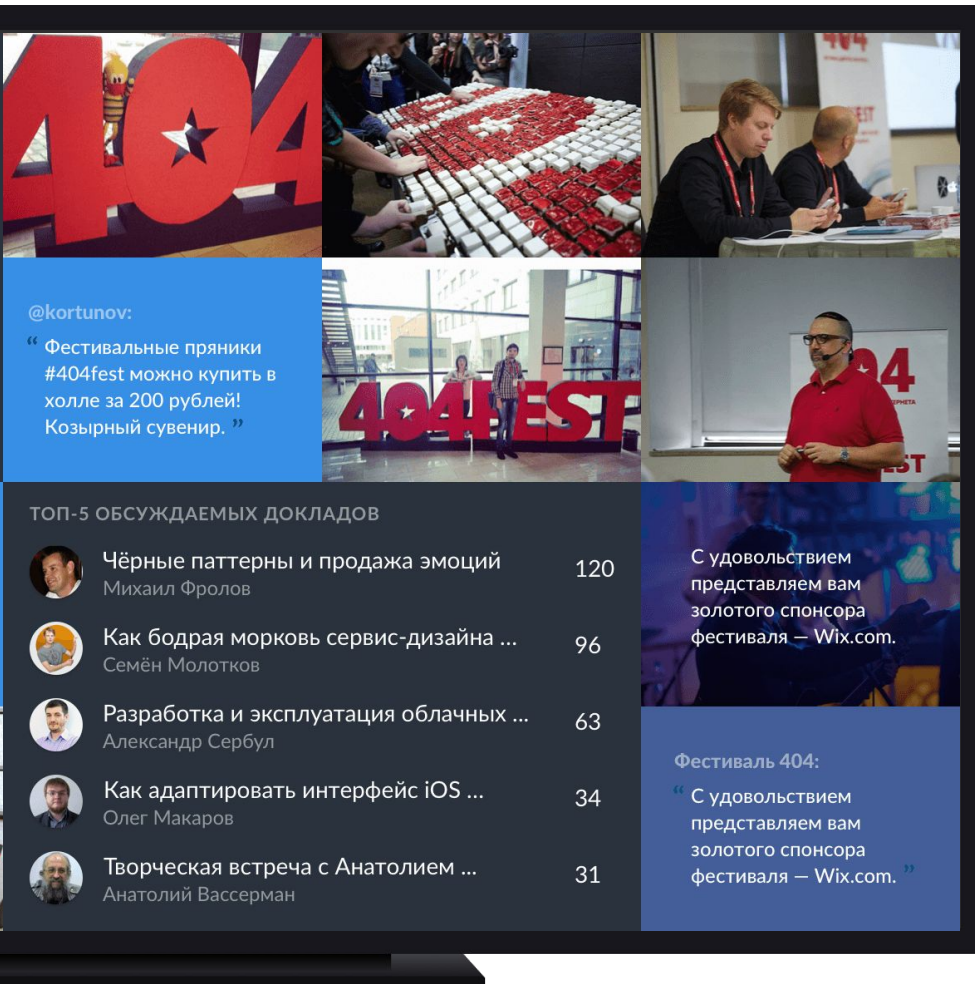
404

@kortunov:
“ Фестивальные пряники #404fest можно купить в холле за 200 рублей! Козырный сувенир. ”

404FEST

404

ТОП-5 ОБСУЖДАЕМЫХ ДОКЛАДОВ

| | | |
|---|---|---|
| Чёрные паттерны и продажа эмоций | Михаил Фролов | 120 |
| Как бодрая морковь сервис-дизайна ... | Семён Молотков | 96 |
| Разработка и эксплуатация облачных ... | Александр Сербул | 63 |
| Как адаптировать интерфейс iOS ... | Олег Макаров | 34 |
| Творческая встреча с Анатолием ... | Анатолий Вассерман | 31 |

С удовольствием представляем вам золотого спонсора фестиваля — Wix.com.

Фестиваль 404:
“ С удовольствием представляем вам золотого спонсора фестиваля — Wix.com. ”